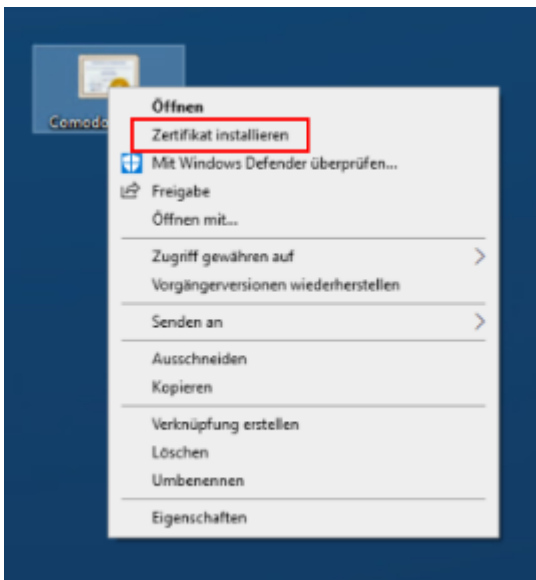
Comodo

Öffnen
Zertifikat installieren
Mit Windows Defender überprüfen...
Freigabe
Öffnen mit...

Zugriff gewähren auf
Vorgängerversionen wiederherstellen

Senden an

Ausschneiden
Kopieren

Verknüpfung erstellen
Löschen
Umbenennen

Eigenschaften